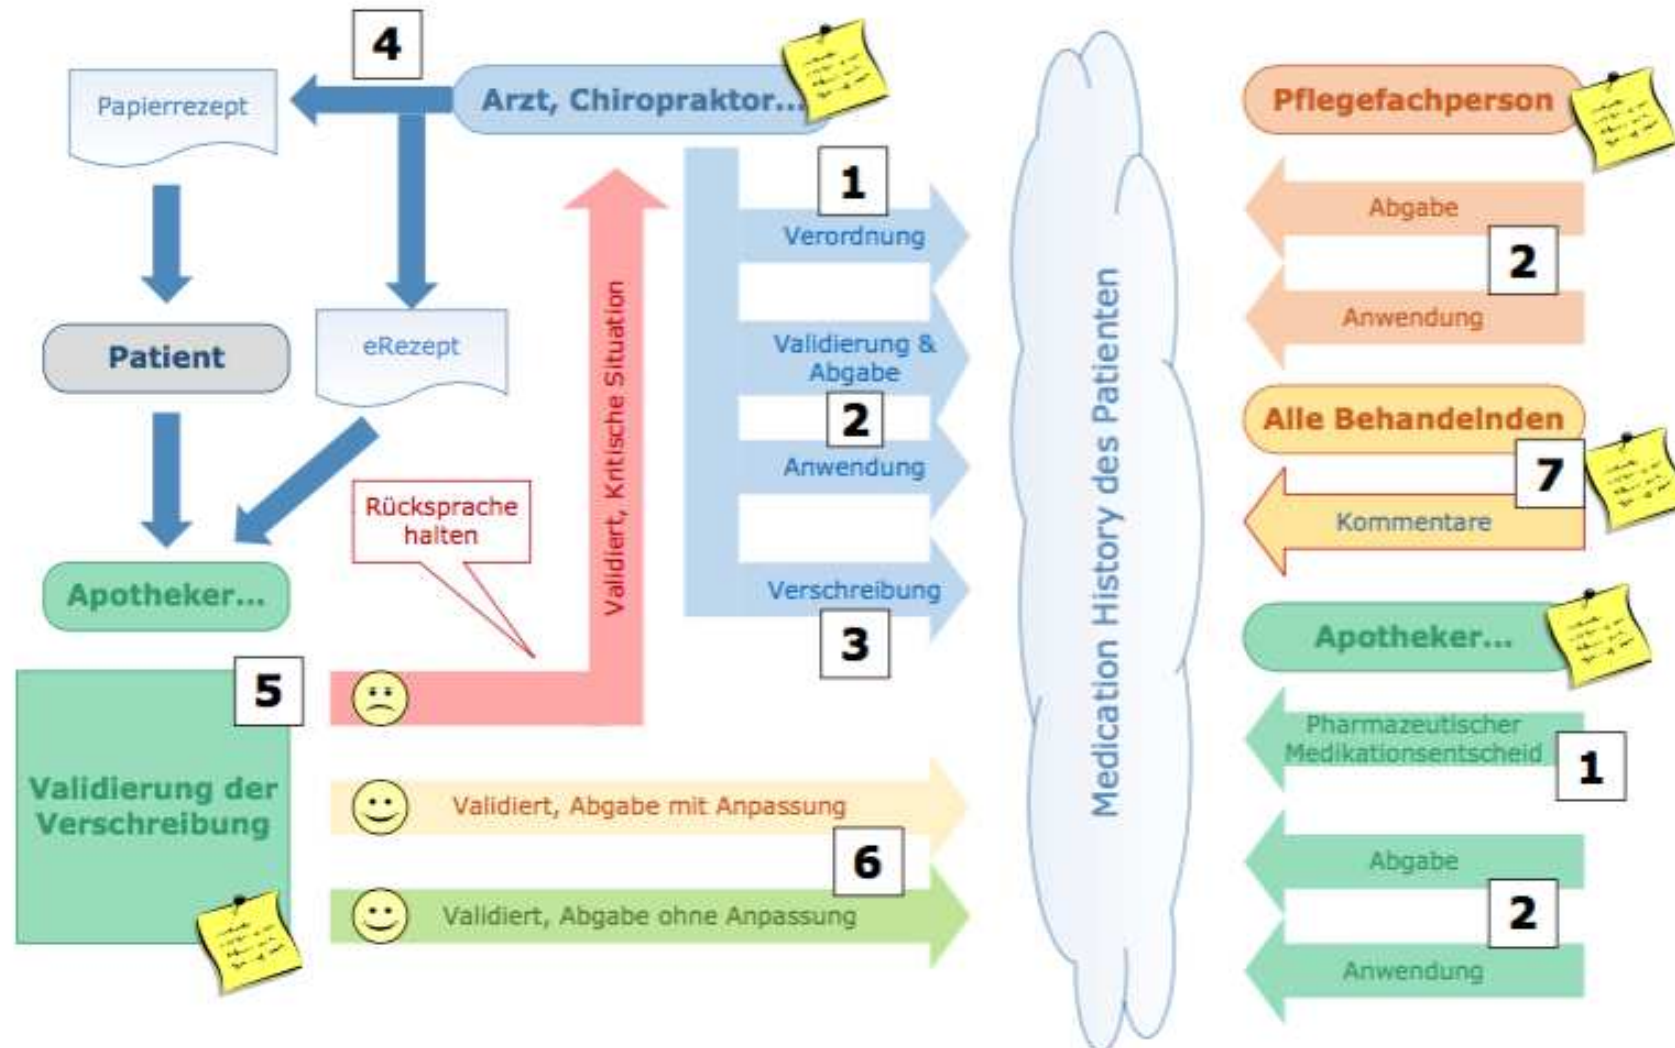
4

Papierrezept

Arzt, Chiropraktor...

Patient

eRezept

Apotheker...

Rücksprache halten

Validiert, Kritische Situation

1

Verordnung

Validierung & Abgabe

2

Anwendung

Verschreibung

3

5

Validierung der Verschreibung

Validiert, Abgabe mit Anpassung

6

Validiert, Abgabe ohne Anpassung

Medication History des Patienten

Pflegefachperson

Abgabe

2

Anwendung

Alle Behandelnden

7

Kommentare

Apotheker...

Pharmazeutischer Medikationsentscheid

1

Abgabe

2

Anwendung